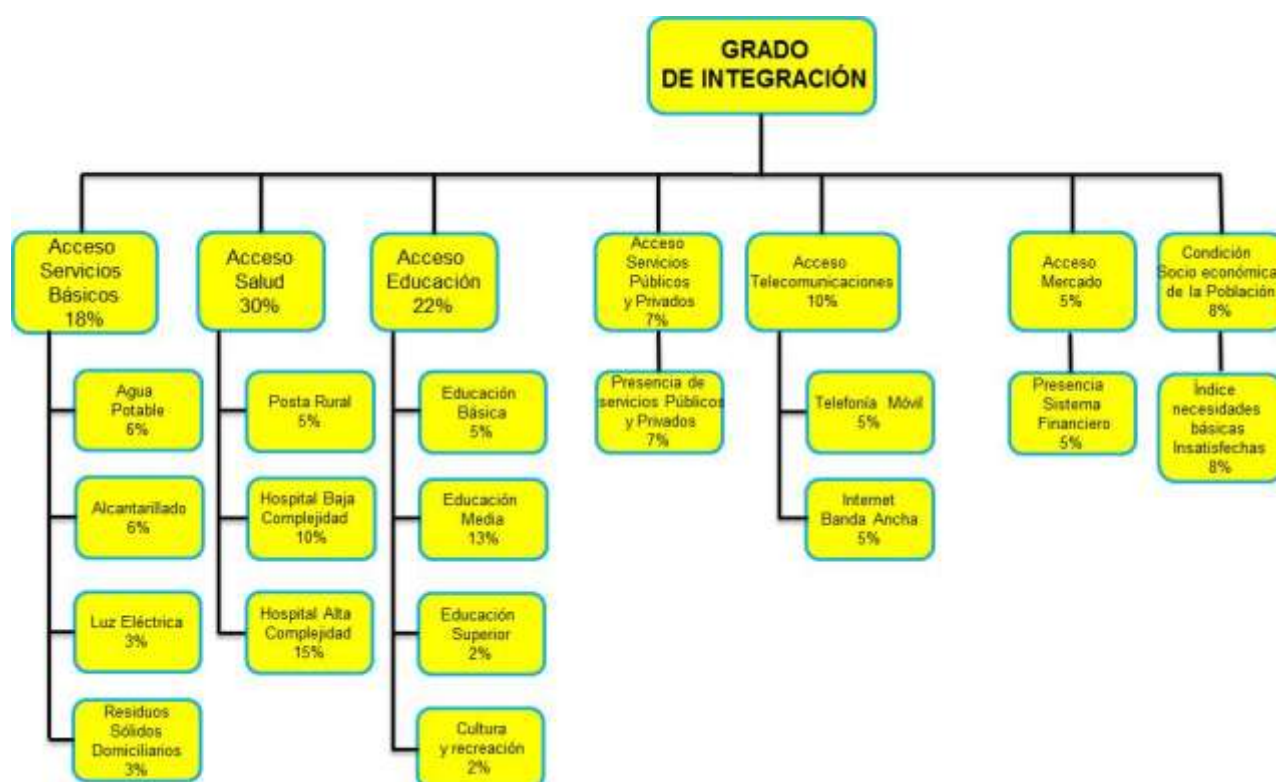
GRADO DE INTEGRACIÓN

Acceso Servicios Básicos 18%

Agua Potable 6%

Alcantarillado 6%

Luz Eléctrica 3%

Residuos Sólidos Domiciliarios 3%

Acceso Salud 30%

Posta Rural 5%

Hospital Baja Complejidad 10%

Hospital Alta Complejidad 15%

Acceso Educación 22%

Educación Básica 5%

Educación Media 13%

Educación Superior 2%

Cultura y recreación 2%

Acceso Servicios Públicos y Privados 7%

Presencia de servicios Públicos y Privados 7%

Acceso Telecomunicaciones 10%

Telefonía Móvil 5%

Internet Banda Ancha 5%

Acceso Mercado 5%

Presencia Sistema Financiero 5%

Condición Socio económica de la Población 8%

Índice necesidades básicas Insatisfechas 8%